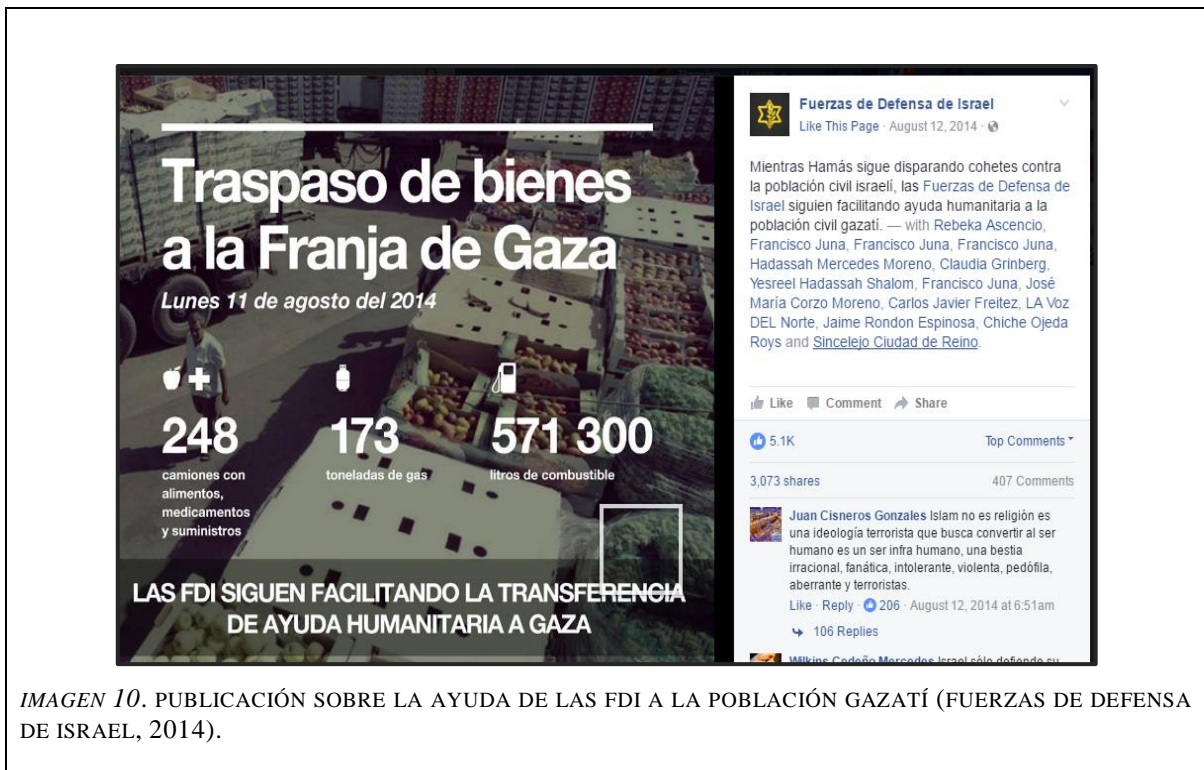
Traspaso de bienes a la Franja de Gaza

Lunes 11 de agosto del 2014

248
camiones con alimentos, medicamentos y suministros

173
toneladas de gas

571 300
litros de combustible

LAS FDI SIGUEN FACILITANDO LA TRANSFERENCIA DE AYUDA HUMANITARIA A GAZA

Fuerzas de Defensa de Israel
Like This Page · August 12, 2014 ·

Mientras Hamás sigue disparando cohetes contra la población civil israelí, las Fuerzas de Defensa de Israel siguen facilitando ayuda humanitaria a la población civil gazatí. — with Rebeka Ascencio, Francisco Juna, Francisco Juna, Francisco Juna, Hadassah Mercedes Moreno, Claudia Grinberg, Yesreel Hadassah Shalom, Francisco Juna, José María Corzo Moreno, Carlos Javier Freitez, LA Voz DEL Norte, Jaime Rondon Espinosa, Chiche Ojeda Roys and Sincelejo Ciudad de Reino.

Like Comment Share

5.1K Top Comments

3,073 shares 407 Comments

Juan Cisneros Gonzales Islam no es religión es una ideología terrorista que busca convertir al ser humano es un ser infra humano, una bestia irracional, fanática, intolerante, violenta, pedófila, aberrante y terroristas.
Like · Reply · 206 · August 12, 2014 at 6:51am
106 Replies

Wilkins Cedeño Mercedes Israel sólo defiende su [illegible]

IMAGEN 10. PUBLICACIÓN SOBRE LA AYUDA DE LAS FDI A LA POBLACIÓN GAZATÍ (FUERZAS DE DEFENSA DE ISRAEL, 2014).